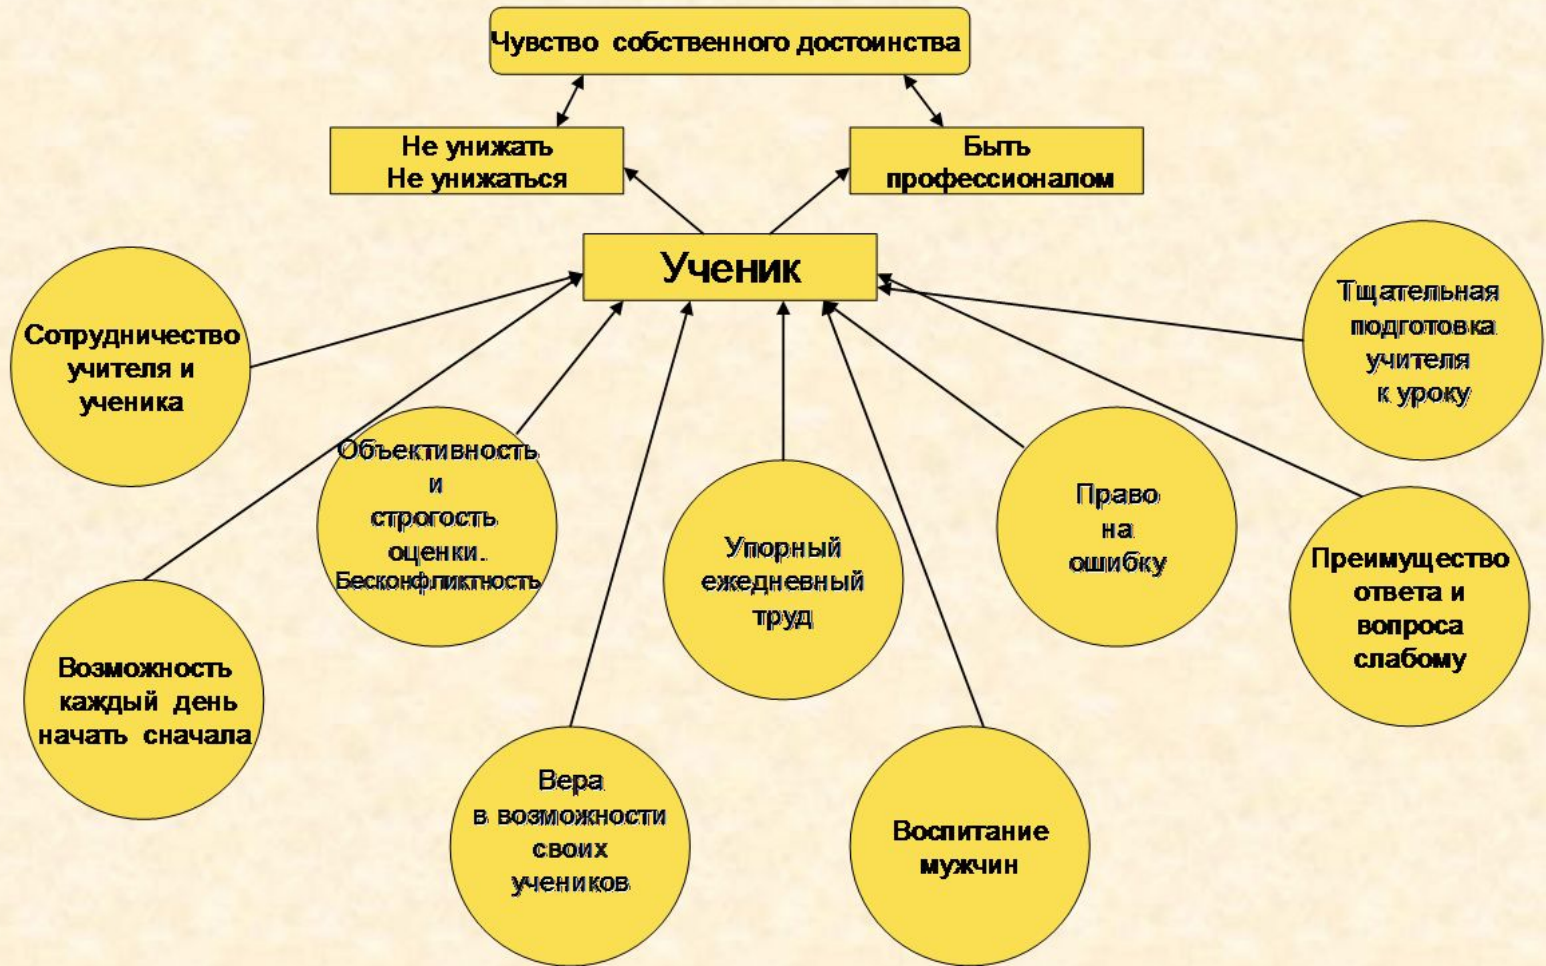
Чувство собственного достоинства

Не унижать
Не унижаться

Быть профессионалом

Ученик

Сотрудничество учителя и ученика

Объективность и строгость оценки. Бесконфликтность

Упорный ежедневный труд

Право на ошибку

Тщательная подготовка учителя к уроку

Преимущество ответа и вопроса слабому

Возможность каждый день начать сначала

Вера в возможности своих учеников

Воспитание мужчин